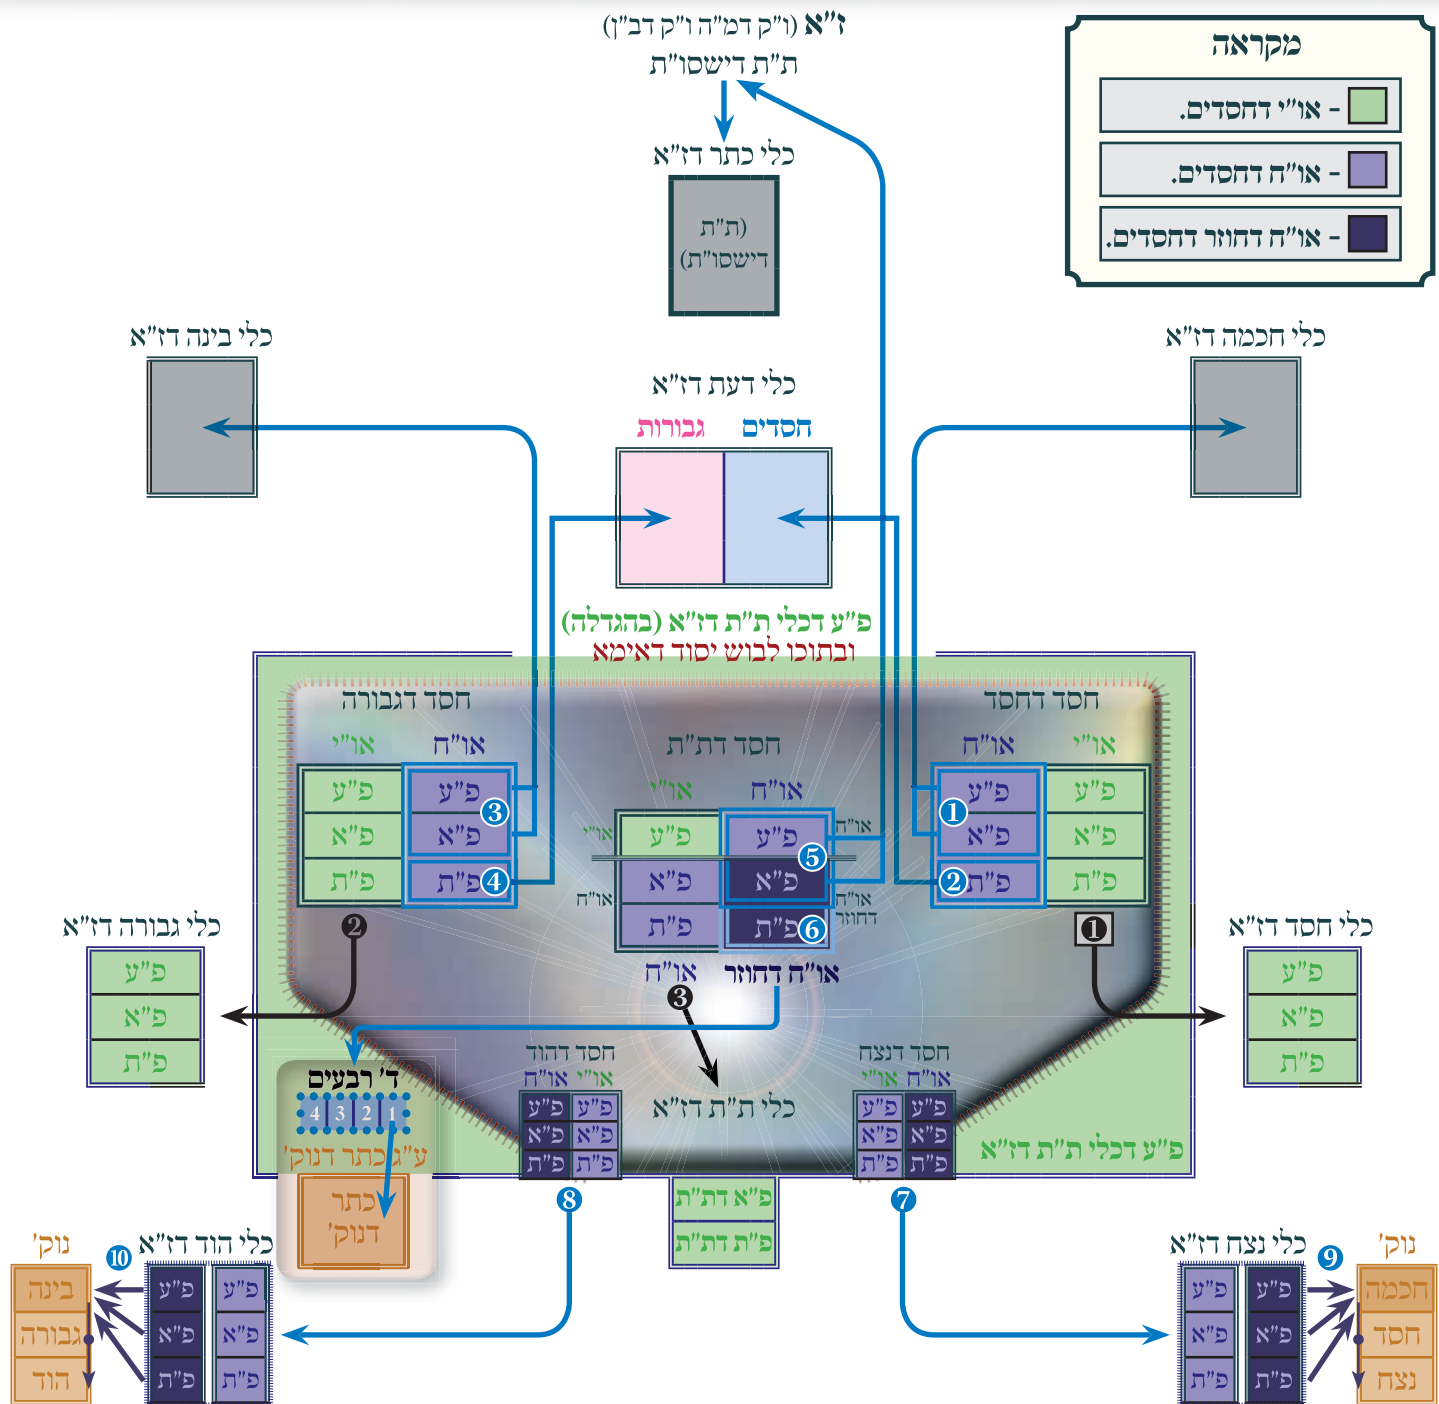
ז"א (ו"ק דמ"ה ו"ק דב"ן)
ת"ת דישסו"ת

כלי כתר דז"א
(ת"ת
דישסו"ת)

מקראה
- או"י דחסדים.
- או"ח דחסדים.
- או"ח דחוזר דחסדים.

כלי בינה דז"א

כלי חכמה דז"א

כלי דעת דז"א
גבורות
חסדים

פ"ע דכלי ת"ת דז"א (בהגדלה)
ובתוכו לבוש יסוד דאימא

חסד דגבורה
או"י
או"ח
פ"ע
פ"א
פ"ת
פ"ע
פ"א
פ"ת
3
4

חסד דת"ת
או"י
או"ח
או"י
פ"ע
פ"א
פ"ת
פ"ע
פ"א
פ"ת
או"ח
או"ח
או"ח
דחוזר
5
6
או"ח
או"ח דחוזר

חסד דחסד
או"ח
או"י
פ"ע
פ"א
פ"ת
פ"ע
פ"א
פ"ת
1
2

כלי גבורה דז"א
פ"ע
פ"א
פ"ת

כלי חסד דז"א
פ"ע
פ"א
פ"ת

2
1
3

ד' רבעים
4 3 2 1
ע"ג כתר דנוק'
כתר
דנוק'

חסד דהוד
או"ח או"י
פ"ע פ"ע
פ"א פ"א
פ"ת פ"ת

כלי ת"ת דז"א

חסד דנצח
או"ח או"י
פ"ע פ"ע
פ"א פ"א
פ"ת פ"ת

פ"ע דכלי ת"ת דז"א

פ"א דת"ת
פ"ת דת"ת

8
7

נוק'
בינה
גבורה
הוד

10
כלי הוד דז"א
פ"ע פ"ע
פ"א פ"א
פ"ת פ"ת

כלי נצח דז"א
9
פ"ע פ"ע
פ"א פ"א
פ"ת פ"ת

נוק'
חכמה
חסד
נצח